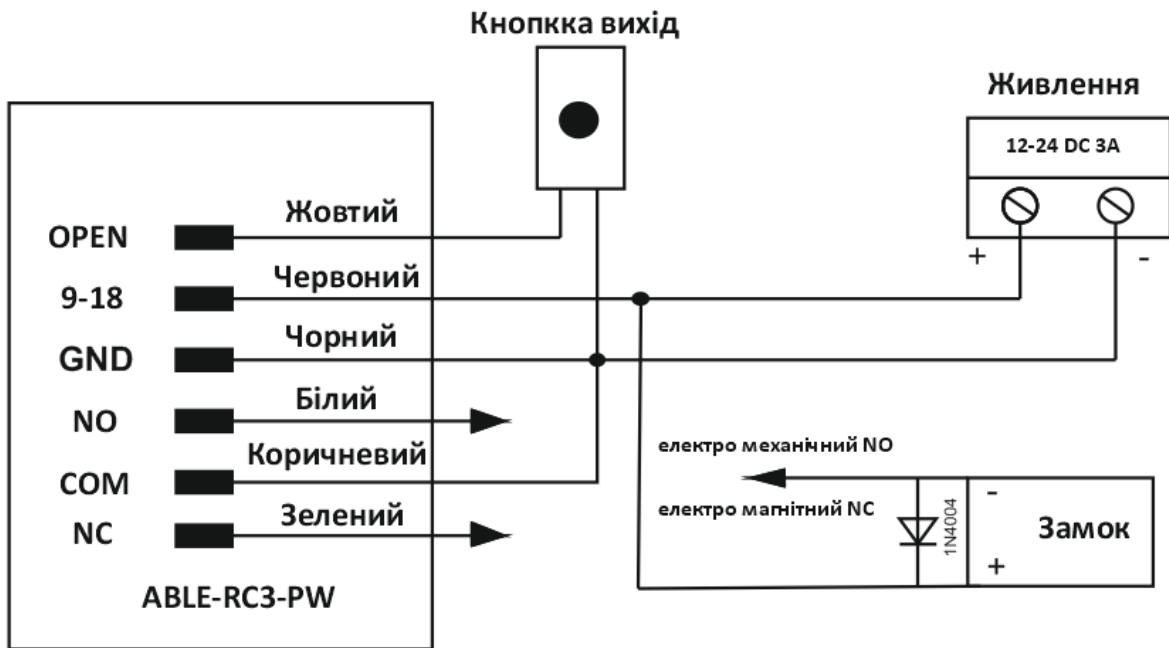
Кнопкка вихід

Живлення

12-24 DC 3A

+

-

OPEN

Жовтий

9-18

Червоний

GND

Чорний

NO

Білий

COM

Коричневий

NC

Зелений

ABLE-RC3-PW

електро механічний NO

електро магнітний NC

1N4004

-

+

Замок